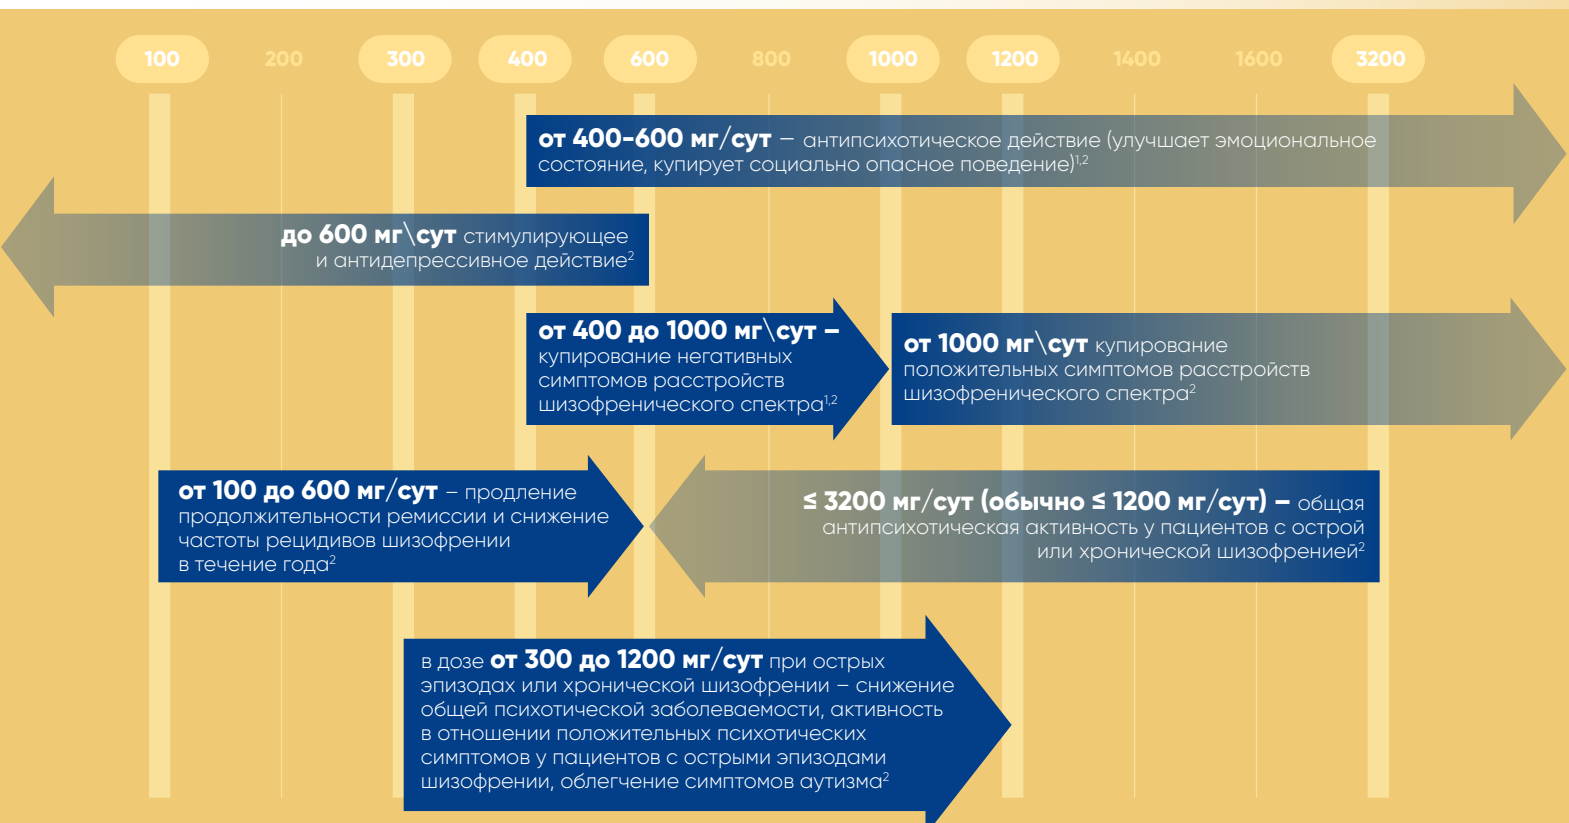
100 200 300 400 600 800 1000 1200 1400 1600 3200

**от 400-600 мг/сут** – антипсихотическое действие (улучшает эмоциональное состояние, купирует социально опасное поведение)$^{1,2}$

**до 600 мг\сут** стимулирующее и антидепрессивное действие$^{2}$

**от 400 до 1000 мг\сут –** купирование негативных симптомов расстройств шизофренического спектра$^{1,2}$

**от 1000 мг\сут** купирование положительных симптомов расстройств шизофренического спектра$^{2}$

**от 100 до 600 мг/сут** – продление продолжительности ремиссии и снижение частоты рецидивов шизофрении в течение года$^{2}$

**≤ 3200 мг/сут (обычно ≤ 1200 мг/сут) –** общая антипсихотическая активность у пациентов с острой или хронической шизофренией$^{2}$

в дозе **от 300 до 1200 мг/сут** при острых эпизодах или хронической шизофрении – снижение общей психотической заболеваемости, активность в отношении положительных психотических симптомов у пациентов с острыми эпизодами шизофрении, облегчение симптомов аутизма$^{2}$